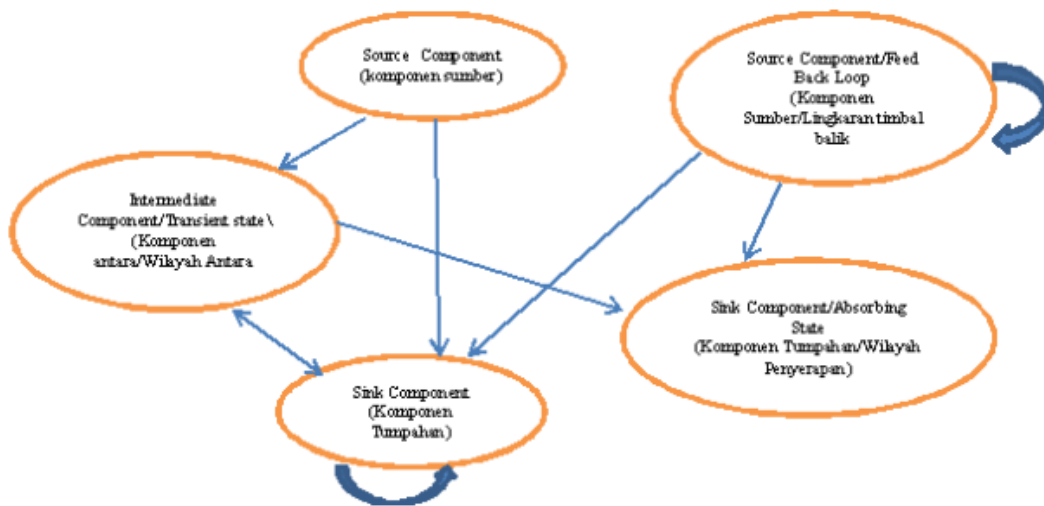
Source Component (komponen sumber)

Source Component/Feed Back Loop (Komponen Sumber/Lingkaran timbal balik

Intermediate Component/Transient state \ (Komponen antara/Wilayah Antara

Sink Component/Absorbing State (Komponen Tumpahan/Wilayah Penyerapan)

Sink Component (Komponen Tumpahan)